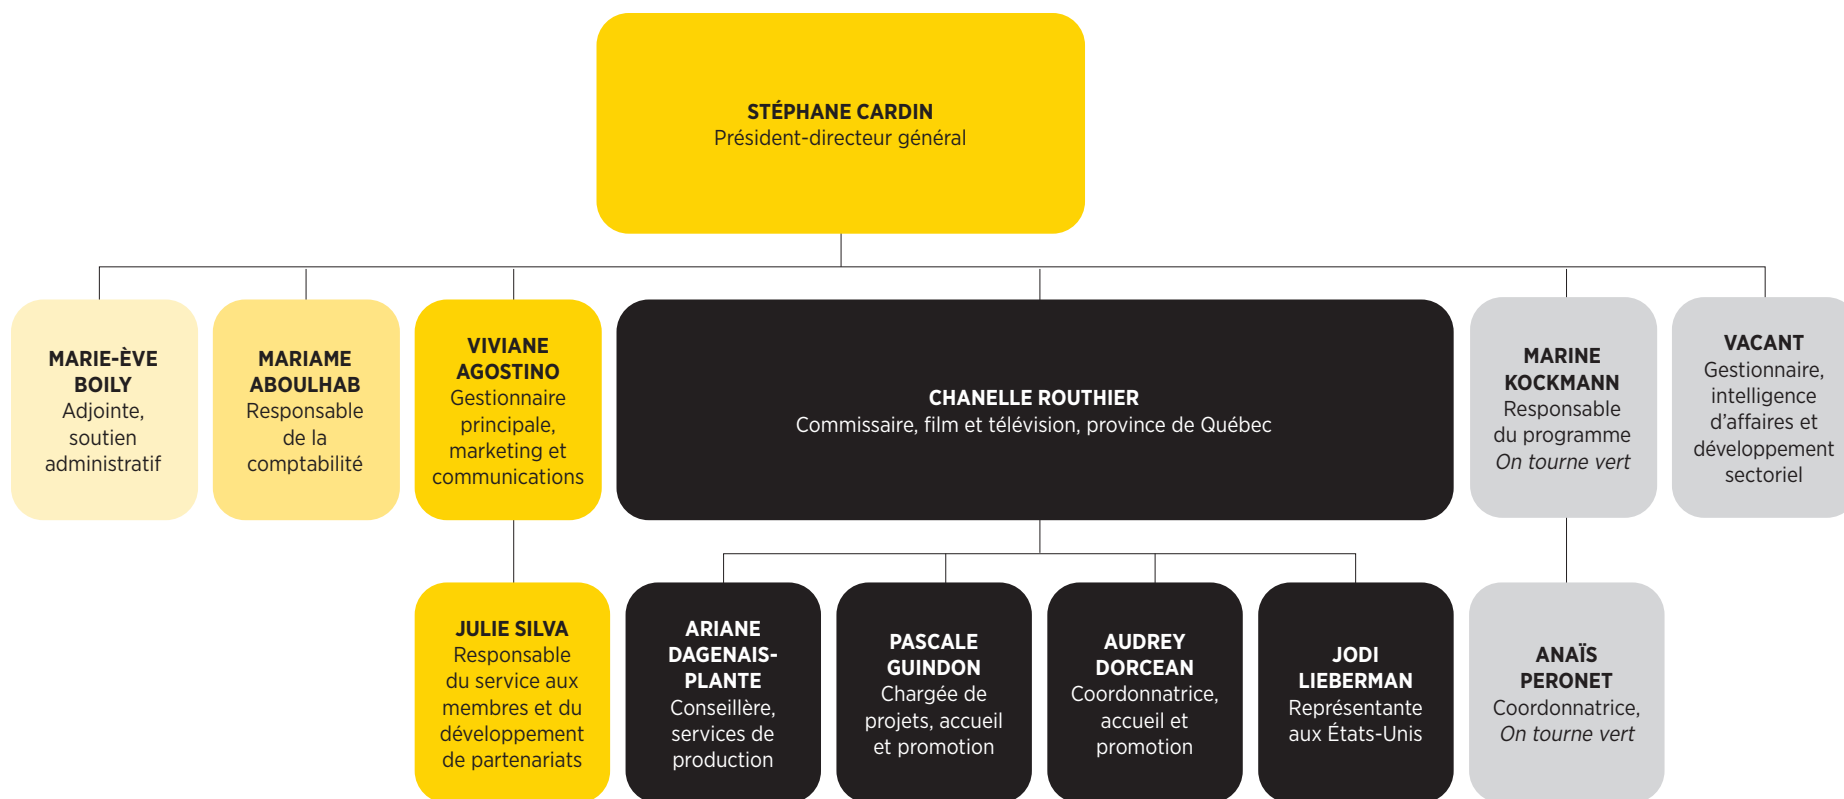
STÉPHANE CARDIN
Président-directeur général

MARIE-ÈVE BOILY
Adjointe, soutien administratif

MARIAME ABOULHAB
Responsable de la comptabilité

VIVIANE AGOSTINO
Gestionnaire principale, marketing et communications

CHANELLE ROUTHIER
Commissaire, film et télévision, province de Québec

MARINE KOCKMANN
Responsable du programme On tourne vert

VACANT
Gestionnaire, intelligence d'affaires et développement sectoriel

JULIE SILVA
Responsable du service aux membres et du développement de partenariats

ARIANE DAGENAIS-PLANTE
Conseillère, services de production

PASCALE GUINDON
Chargée de projets, accueil et promotion

AUDREY DORCEAN
Coordonnatrice, accueil et promotion

JODI LIEBERMAN
Représentante aux États-Unis

ANAÏS PERONET
Coordonnatrice, On tourne vert